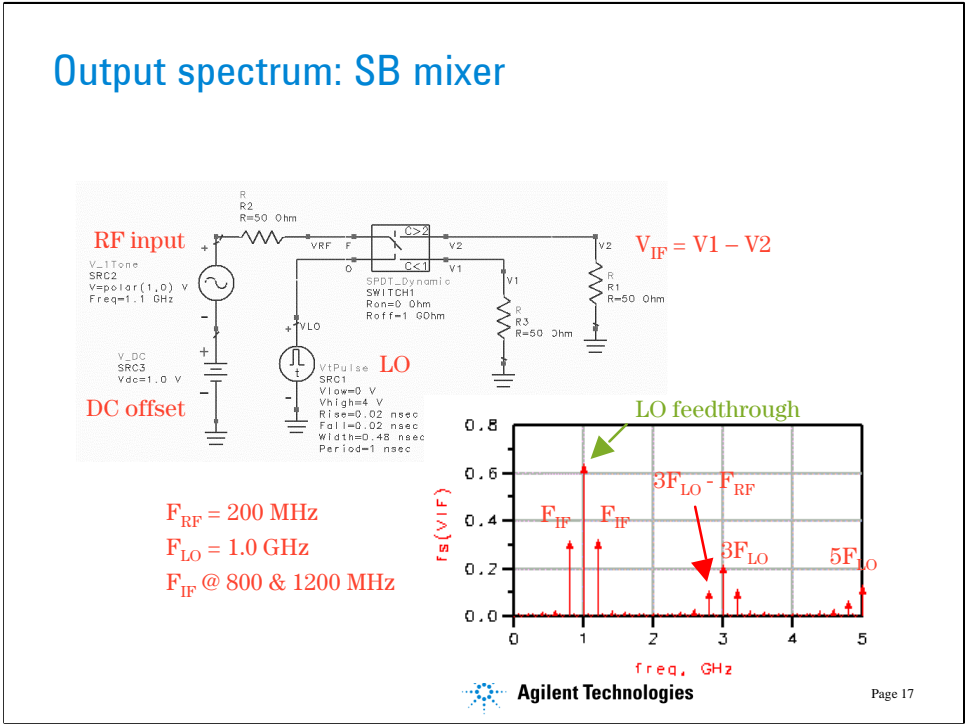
Output spectrum: SB mixer

R
R2
R=50 Ohm

RF input

VRF F
O

C>2
C<1
V2
V1

$V_{IF}$ = V1 – V2

V2

V_1Tone
SRC2
V=polar(1,0) V
Freq=1.1 GHz

SPDT_Dynamic
SWITCH1
Ron=0 Ohm
Roff=1 GOhm

V1
R
R3
R=50 Ohm

R
R1
R=50 Ohm

VLO

V_DC
SRC3
Vdc=1.0 V

DC offset

VtPulse
SRC1
Vlow=0 V
Vhigh=4 V
Rise=0.02 nsec
Fall=0.02 nsec
Width=0.48 nsec
Period=1 nsec

LO

LO feedthrough

$F_{RF}$ = 200 MHz
$F_{LO}$ = 1.0 GHz
$F_{IF}$ @ 800 & 1200 MHz

0.8
0.6
0.4
0.2
0.0
fs(VIF)

$F_{IF}$
$F_{IF}$
$3F_{LO}$ - $F_{RF}$
$3F_{LO}$
$5F_{LO}$

0
1
2
3
4
5
freq, GHz

Agilent Technologies

Page 17